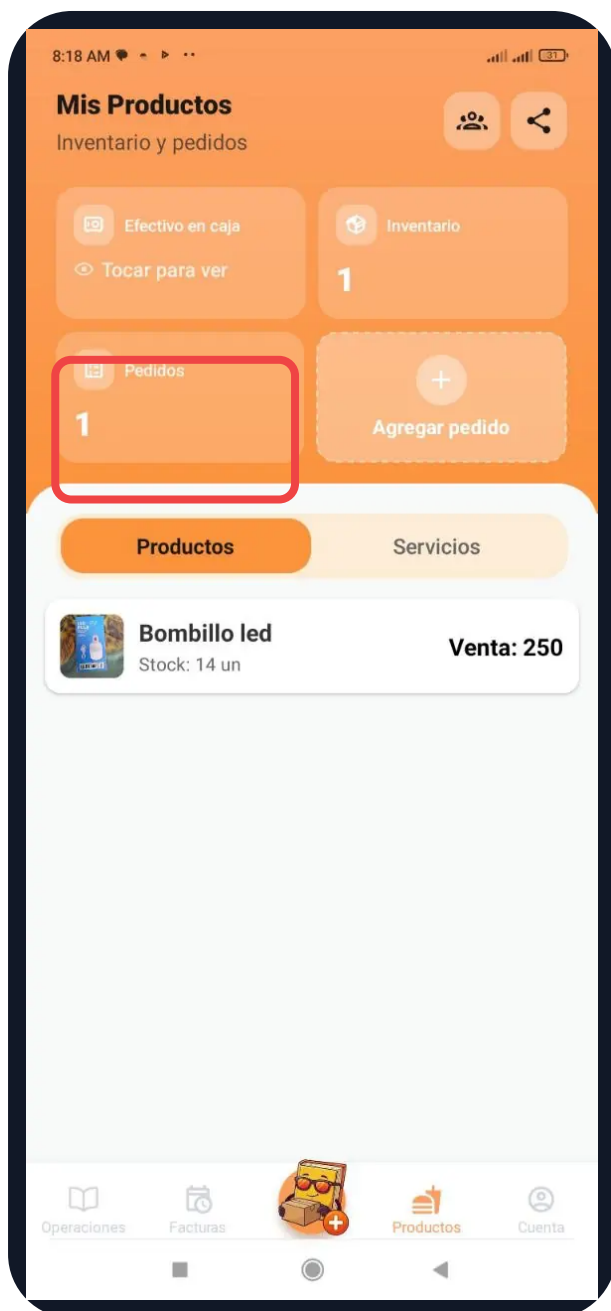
8:18 AM

Mis Productos
Inventario y pedidos

Efectivo en caja
Tocar para ver

Inventario
1

Pedidos
1

Agregar pedido

Productos
Servicios

Bombillo led
Stock: 14 un
Venta: 250

Operaciones
Facturas
Productos
Cuenta